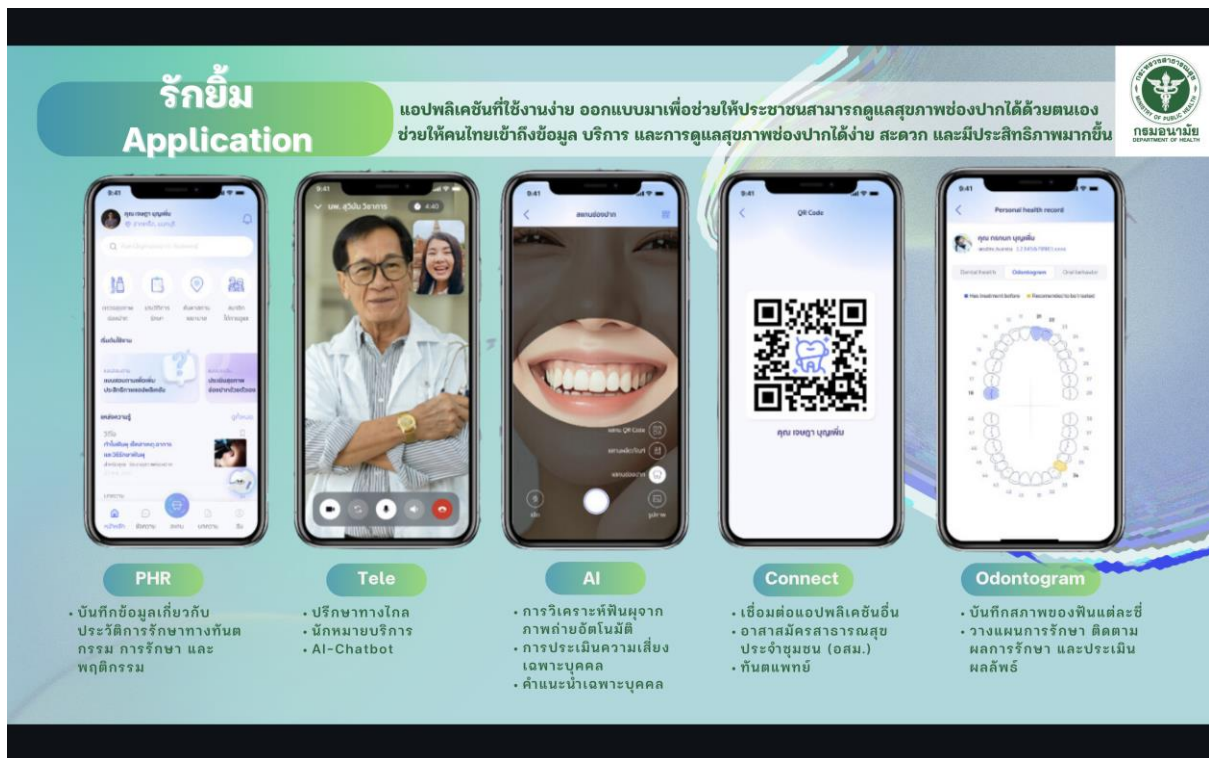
รักยิ้ม
Application

แอปพลิเคชันที่ใช้งานง่าย ออกแบบมาเพื่อช่วยให้ประชาชนสามารถดูแลสุขภาพช่องปากได้ด้วยตนเอง ช่วยให้คนไทยเข้าถึงข้อมูล บริการ และการดูแลสุขภาพช่องปากได้ง่าย สะดวก และมีประสิทธิภาพมากขึ้น

กระทรวงสาธารณสุข
MINISTRY OF PUBLIC HEALTH
กรมอนามัย
DEPARTMENT OF HEALTH

9:41
คุณ เจนฐา บุญเพ็ม
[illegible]
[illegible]
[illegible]
ข่าวสาร
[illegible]

9:41
นพ. สุวิมัน วิจาการ
4:40

9:41
สแกนช่องปาก
สแกน QR Code
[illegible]
สแกนช่องปาก
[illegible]
รูปภาพ

9:41
QR Code
คุณ เจนฐา บุญเพ็ม

9:41
Personal health record
คุณ กอกนก บุญเพ็ม
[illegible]
Dental health
Odontogram
Oral behavior
Has treatment before
Recommended to be treated

PHR
• บันทึกข้อมูลเกี่ยวกับประวัติการรักษาทางทันตกรรม การรักษา และพฤติกรรม

Tele
• ปรึกษาทางไกล
• นักหมายบริการ
• AI-Chatbot

AI
• การวิเคราะห์ฟันผุจากภาพถ่ายอัตโนมัติ
• การประเมินความเสี่ยงเฉพาะบุคคล
• คำแนะนำเฉพาะบุคคล

Connect
• เชื่อมต่อแอปพลิเคชันอื่น
• อาสาสมัครสาธารณสุขประจำชุมชน (อสม.)
• ทันตแพทย์

Odontogram
• บันทึกสภาพของฟันแต่ละซี่
• วางแผนการรักษา ติดตามผลการรักษา และประเมินผลลัพธ์